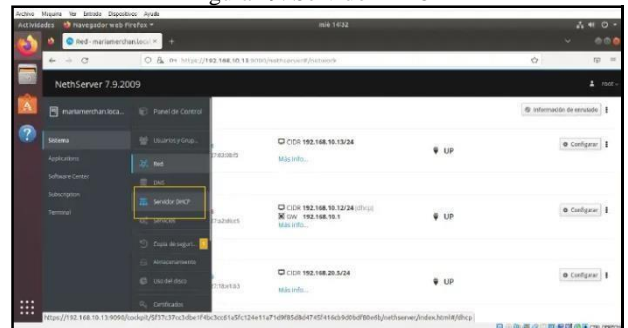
Archivo Máquina Ver Entrada Dispositivos Ayuda
Actividades Navegador web Firefox mié 14:32
Red - mariamenthan.loca ×  +
https://192.168.10.13:9090/nethserver/#/network
NethServer 7.9.2009
root
mariamenthan.loca...
Panel de Control
Información de estado
Sistema
Applications
Software Center
Subscription
Terminal
Usuarios y Grup...
Red
DNS
Servidor DHCP
Servicios
Copia de seguri...
Almacenamiento
Uso del disco
Certificados
CIDR 192.168.10.13/24
Más info...
UP
Configurar
CIDR 192.168.10.12/24 (dhcp)
GW 192.168.10.1
Más info...
UP
Configurar
CIDR 192.168.20.5/24
Más info...
UP
Configurar
https://192.168.10.13:9090/cockpit/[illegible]/nethserver/index.html#/dhcp